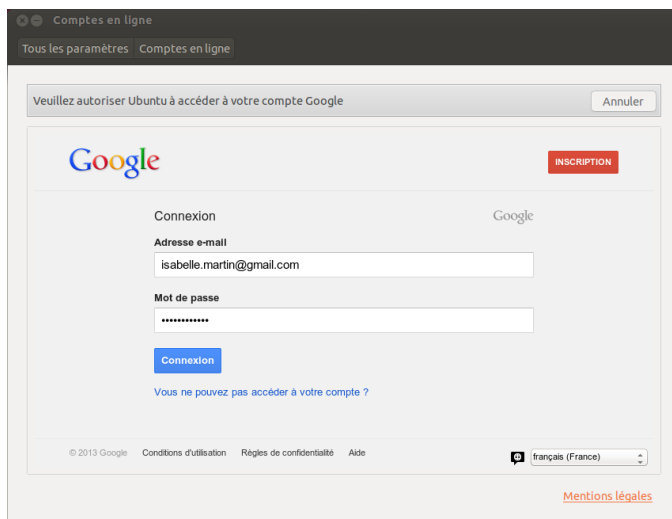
Comptes en ligne

Tous les paramètres Comptes en ligne

Veuillez autoriser Ubuntu à accéder à votre compte Google

Annuler

Google

INSCRIPTION

Connexion

Google

Adresse e-mail

isabelle.martin@gmail.com

Mot de passe

••••••••••••

Connexion

Vous ne pouvez pas accéder à votre compte ?

© 2013 Google Conditions d'utilisation Règles de confidentialité Aide

français (France)

Mentions légales